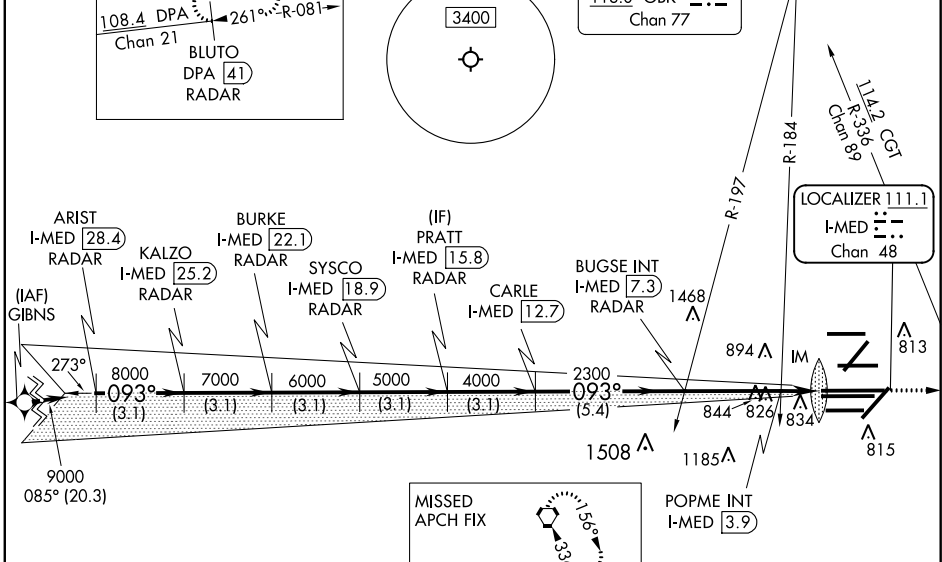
108.4 DPA 261° R-081
Chan 21
BLUTO
DPA 41
RADAR

3400

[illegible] GBR
Chan 77

114.2 CGT
R-336
Chan 89

R-184

R-197

LOCALIZER 111.1
I-MED
Chan 48

ARIST
I-MED 28.4
RADAR

KALZO
I-MED 25.2
RADAR

BURKE
I-MED 22.1
RADAR

SYSCO
I-MED 18.9
RADAR

(IF)
PRATT
I-MED 15.8
RADAR

CARLE
I-MED 12.7

BUGSE INT
I-MED 7.3
RADAR

1468

(IAF)
GIBNS

273°

8000
093°
(3.1)

7000
(3.1)

6000
(3.1)

5000
(3.1)

4000
(3.1)

2300
093°
(5.4)

894
IM
813

844
826
834

815

1508

1185

9000
085° (20.3)

MISSED
APCH FIX

156°
33

POPME INT
I-MED 3.9